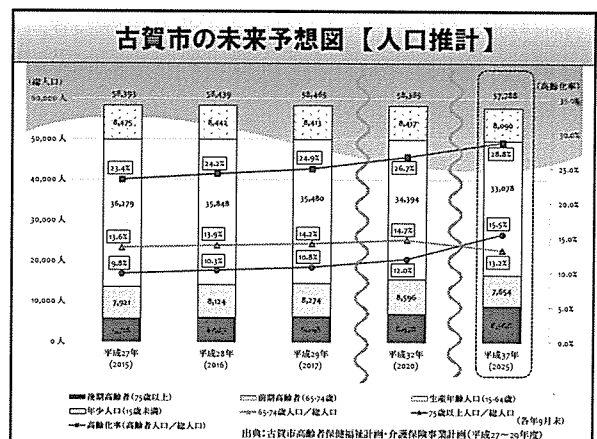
古賀市の未来予想図【人口推計】

(総人口)

60,000人

50,000人

40,000人

30,000人

20,000人

10,000人

0人

(高齢化率)

35.0%

30.0%

25.0%

20.0%

15.0%

10.0%

5.0%

0.0%

| | 平成27年 (2015) | 平成28年 (2016) | 平成29年 (2017) | 平成32年 (2020) | 平成37年 (2025) |
|---|---|---|---|---|---|
| 総人口 | 58,393 | 58,439 | 58,465 | 58,385 | 57,288 |
| 後期高齢者(75歳以上) | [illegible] | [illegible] | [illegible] | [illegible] | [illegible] |
| 前期高齢者(65-74歳) | 7,921 | 8,124 | 8,274 | 8,596 | 7,654 |
| 生産年齢人口(15-64歳) | 36,279 | 35,848 | 35,480 | 34,394 | 33,078 |
| 年少人口(15歳未満) | 8,475 | 8,442 | 8,413 | 8,457 | 8,060 |
| 高齢化率 | 23.4% | 24.2% | 24.9% | 26.7% | 28.8% |
| 65-74歳人口/総人口 | 13.6% | 13.9% | 14.2% | 14.7% | 13.2% |
| 75歳以上人口/総人口 | 9.8% | 10.3% | 10.8% | 12.0% | 15.5% |

後期高齢者(75歳以上)
前期高齢者(65-74歳)
生産年齢人口(15-64歳)
年少人口(15歳未満)
65-74歳人口/総人口
75歳以上人口/総人口
高齢化率(高齢者人口/総人口)

(各年9月末)

出典:古賀市高齢者保健福祉計画・介護保険事業計画(平成27~29年度)